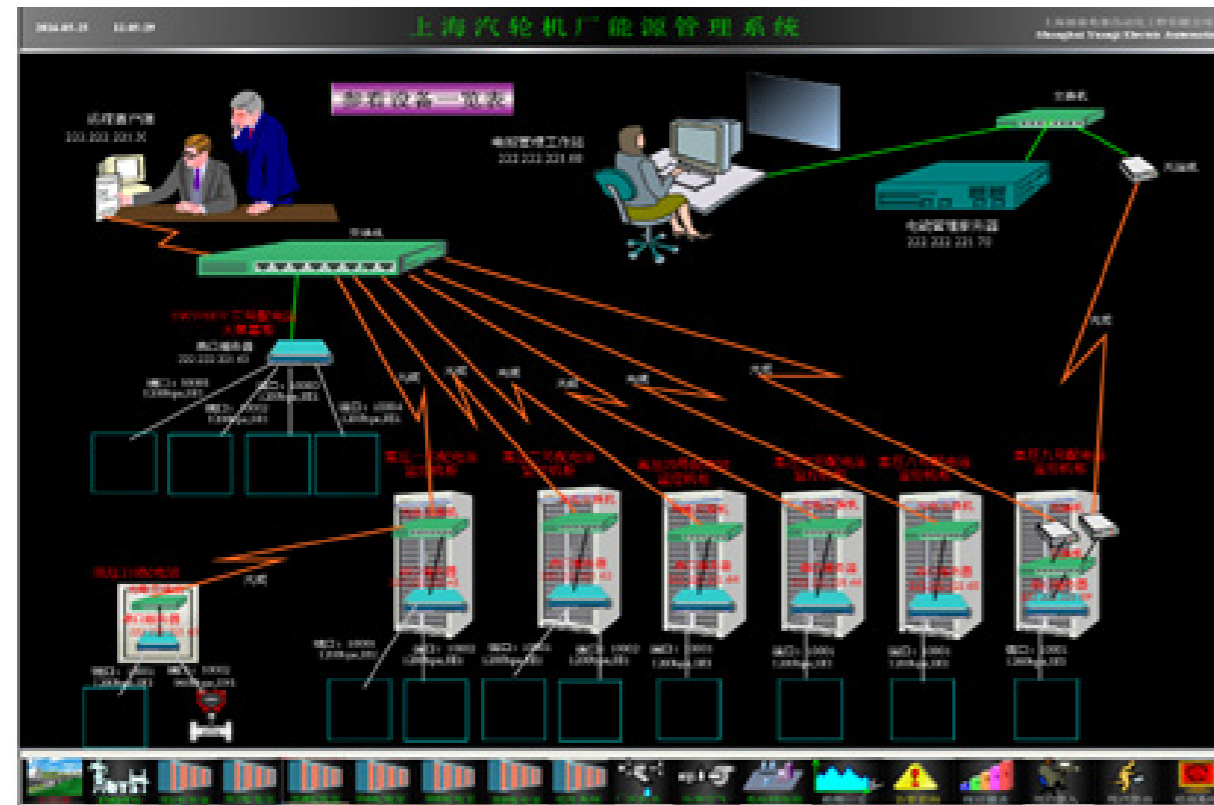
2014.05.25 11:05:29

上海汽轮机厂能源管理系统

查看设备一览表

管理客户端
222.222.221.X

电能管理工作站
222.222.221.68

交换机

光纤机

电能管理服务器
222.222.221.70

交换机

串口服务器
222.222.221.63

端口1: 10001 1200bps,N81

端口2: 10002 1200bps,N81

端口3: 10003 1200bps,N81

端口4: 10004 1200bps,N81

光纤

光纤

光纤

光纤

光纤

光纤

光纤

光纤

端口1: 10001 1200bps,N81

端口2: 10002 1200bps,N81

端口1: 10001 1200bps,N81

端口2: 10002 1200bps,N81

端口1: 10001 1200bps,N81

端口1: 10001 1200bps,N81

端口1: 10001 1200bps,N81

端口1: 10001 1200bps,N81

端口1: 10001 1200bps,N81

端口2: 10002 1200bps,N81